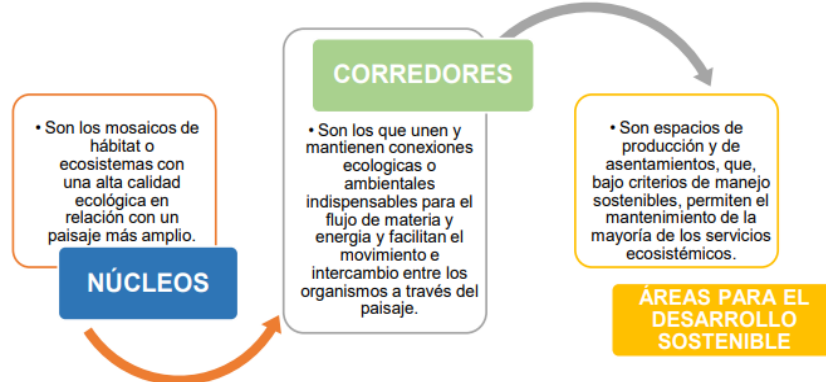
• Son los mosaicos de hábitat o ecosistemas con una alta calidad ecológica en relación con un paisaje más amplio.

NÚCLEOS

CORREDORES

• Son los que unen y mantienen conexiones ecologicas o ambientales indispensables para el flujo de materia y energia y facilitan el movimiento e intercambio entre los organismos a través del paisaje.

• Son espacios de producción y de asentamientos, que, bajo criterios de manejo sostenibles, permiten el mantenimiento de la mayoría de los servicios ecosistémicos.

ÁREAS PARA EL DESARROLLO SOSTENIBLE